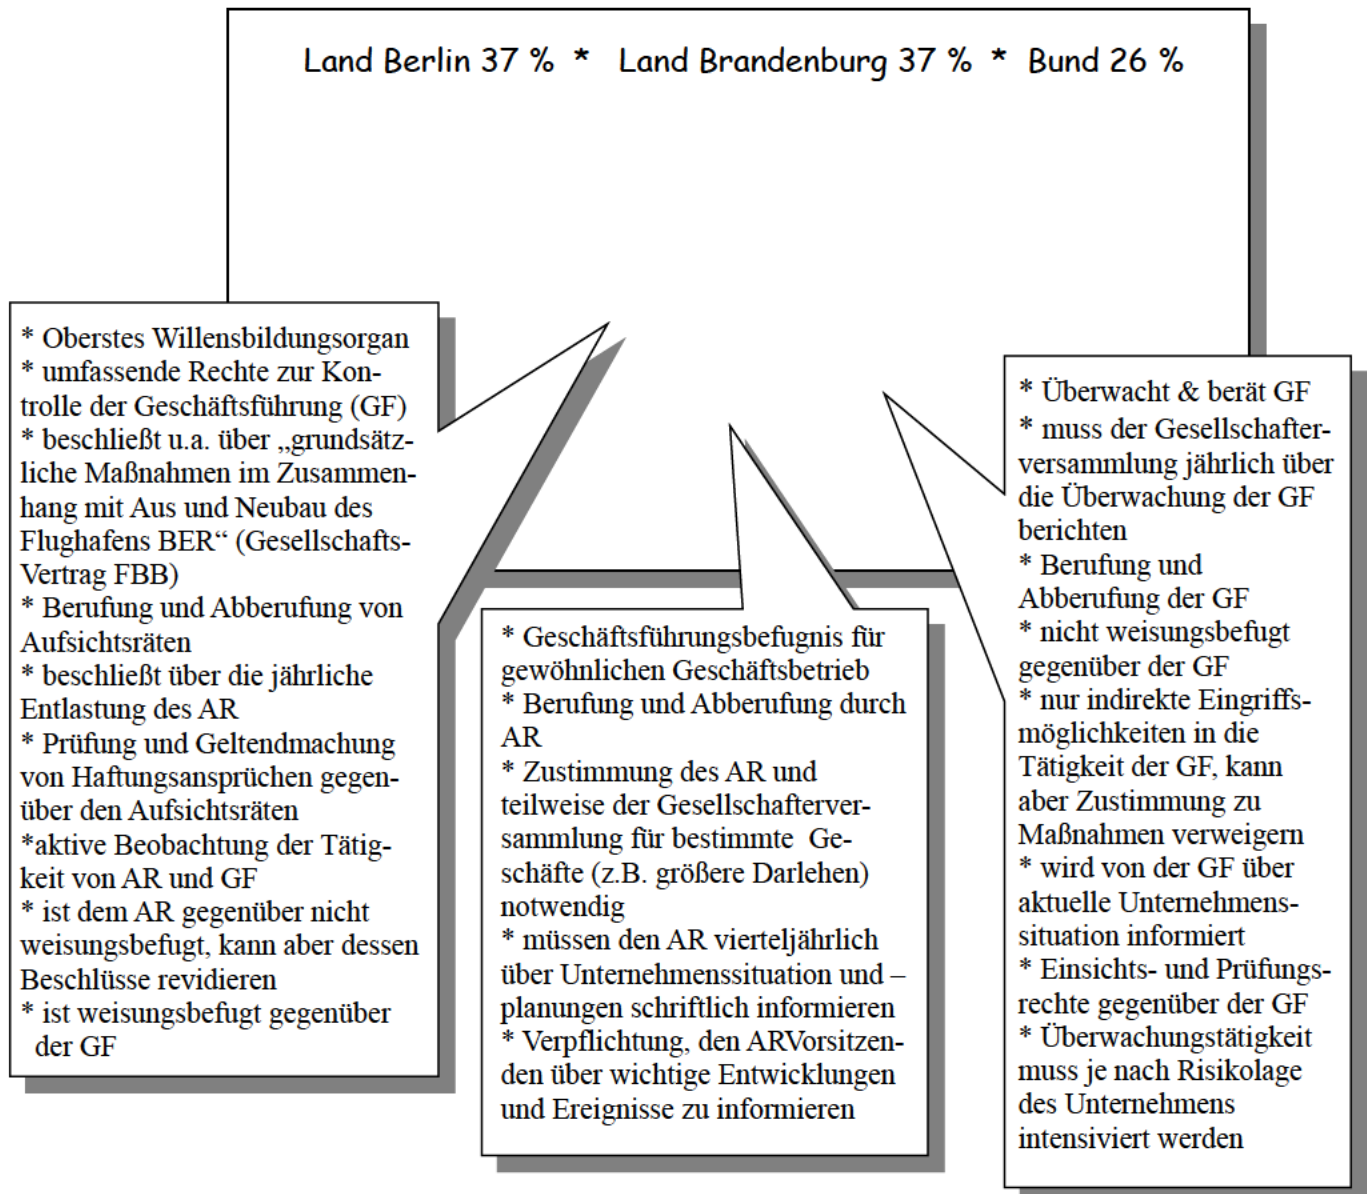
Land Berlin 37 % * Land Brandenburg 37 % * Bund 26 %

* Oberstes Willensbildungsorgan
* umfassende Rechte zur Kontrolle der Geschäftsführung (GF)
* beschließt u.a. über „grundsätzliche Maßnahmen im Zusammenhang mit Aus und Neubau des Flughafens BER“ (Gesellschafts-Vertrag FBB)
* Berufung und Abberufung von Aufsichtsräten
* beschließt über die jährliche Entlastung des AR
* Prüfung und Geltendmachung von Haftungsansprüchen gegenüber den Aufsichtsräten
*aktive Beobachtung der Tätigkeit von AR und GF
* ist dem AR gegenüber nicht weisungsbefugt, kann aber dessen Beschlüsse revidieren
* ist weisungsbefugt gegenüber der GF

* Geschäftsführungsbefugnis für gewöhnlichen Geschäftsbetrieb
* Berufung und Abberufung durch AR
* Zustimmung des AR und teilweise der Gesellschafterversammlung für bestimmte Geschäfte (z.B. größere Darlehen) notwendig
* müssen den AR vierteljährlich über Unternehmenssituation und –planungen schriftlich informieren
* Verpflichtung, den ARVorsitzenden über wichtige Entwicklungen und Ereignisse zu informieren

* Überwacht & berät GF
* muss der Gesellschafterversammlung jährlich über die Überwachung der GF berichten
* Berufung und Abberufung der GF
* nicht weisungsbefugt gegenüber der GF
* nur indirekte Eingriffsmöglichkeiten in die Tätigkeit der GF, kann aber Zustimmung zu Maßnahmen verweigern
* wird von der GF über aktuelle Unternehmenssituation informiert
* Einsichts- und Prüfungsrechte gegenüber der GF
* Überwachungstätigkeit muss je nach Risikolage des Unternehmens intensiviert werden